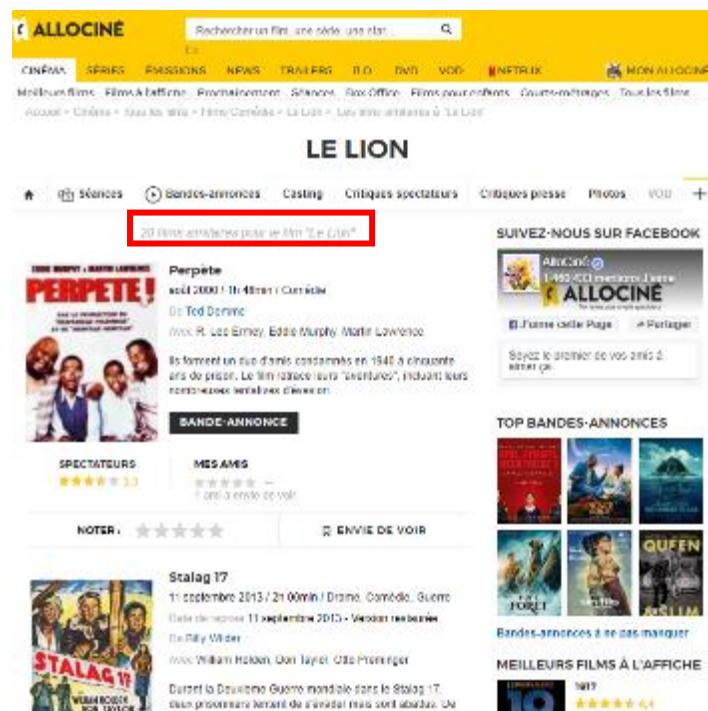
ALLOCINÉ

Rechercher un film, une série, une star...

CINÉMA SÉRIES ÉMISSIONS NEWS TRAILERS DVD VOD NETFLIX MON ALLOCINÉ

Meilleurs films Films à l'affiche Prochainement Séances Box Office Films pour enfants Courts-métrages Tous les films

Accueil > Cinéma > Tous les films > Films Comédie > Le Lion > Les films similaires à "Le Lion"

LE LION

Séances Bandes-annonces Casting Critiques spectateurs Critiques presse Photos VOD

20 films similaires pour le film "Le Lion"

Perpète
août 2000 / 1h 48min / Comédie
De Ted Demme
Avec R. Lee Ermey, Eddie Murphy, Martin Lawrence

Ils forment un duo d'amis condamnés en 1940 à cinquante ans de prison. Le film retrace leurs "aventures", incluant leurs nombreuses tentatives d'évasion.

BANDE-ANNONCE

SPECTATEURS 3,3
MES AMIS
1 ami a envie de voir

NOTER : ENVIE DE VOIR

Stalag 17
11 septembre 2013 / 2h 00min / Drame, Comédie, Guerre
Date de reprise 11 septembre 2013 - Version restaurée
De Billy Wilder
Avec William Holden, Don Taylor, Otto Preminger

Durant la Deuxième Guerre mondiale dans le Stalag 17, deux prisonniers tentant de s'évader mais sont abattus. Un

SUIVEZ-NOUS SUR FACEBOOK
AlloCiné
1 460 000 mentions J'aime
ALLOCINÉ
J'aime cette Page Partager
Soyez le premier de vos amis à aimer ça.

TOP BANDES-ANNONCES
Bandes-annonces à ne pas manquer

MEILLEURS FILMS À L'AFFICHE
1917
4,4